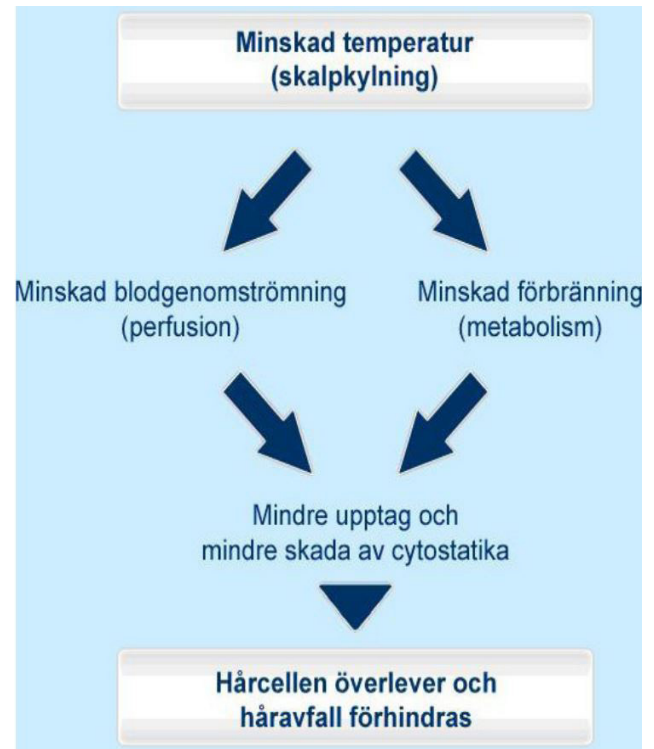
Minskad temperatur
(skalpkylning)

Minskad blodgenomströmning
(perfusion)

Minskad förbränning
(metabolism)

Mindre upptag och
mindre skada av cytostatika

Hårcellen överlever och
håravfall förhindras